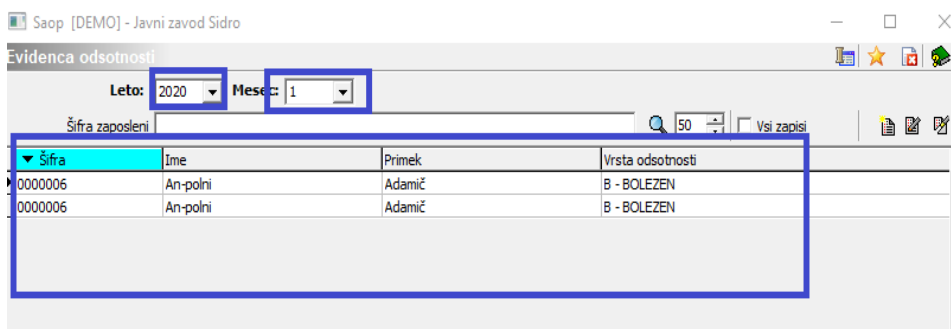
Saop [DEMO] - Javni zavod Sidro

Evidenca odsotnosti

Leto: 2020 Mesec: 1

Šifra zaposleni 50 Vsi zapisi

| Šifra | Ime | Primek | Vrsta odsotnosti |
|---|---|---|---|
| 0000006 | An-polni | Adamič | B - BOLEZEN |
| 0000006 | An-polni | Adamič | B - BOLEZEN |